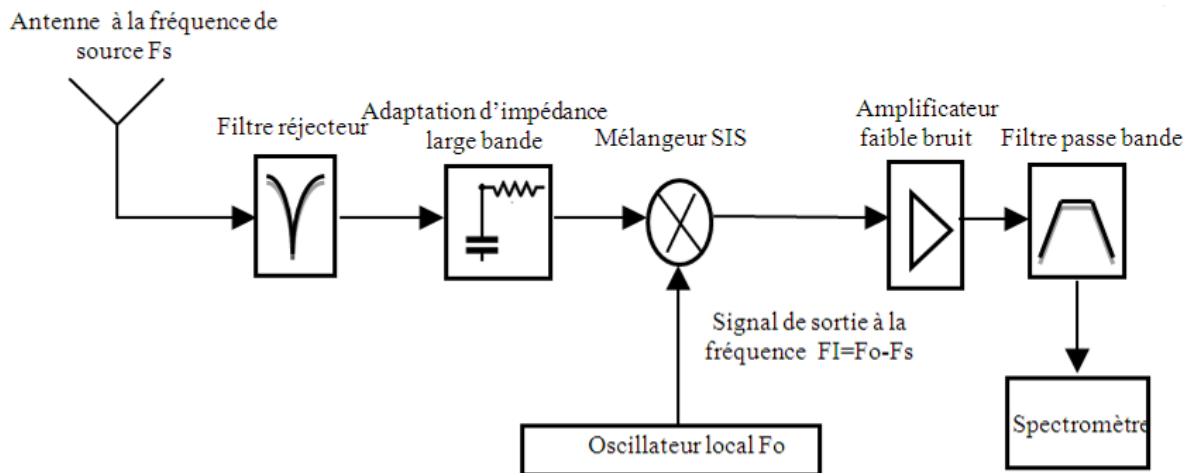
Antenne à la fréquence de source Fs

Filtre réjecteur

Adaptation d'impédance large bande

Mélangeur SIS

Amplificateur faible bruit

Filtre passe bande

Signal de sortie à la fréquence FI=Fo-Fs

Spectromètre

Oscillateur local Fo